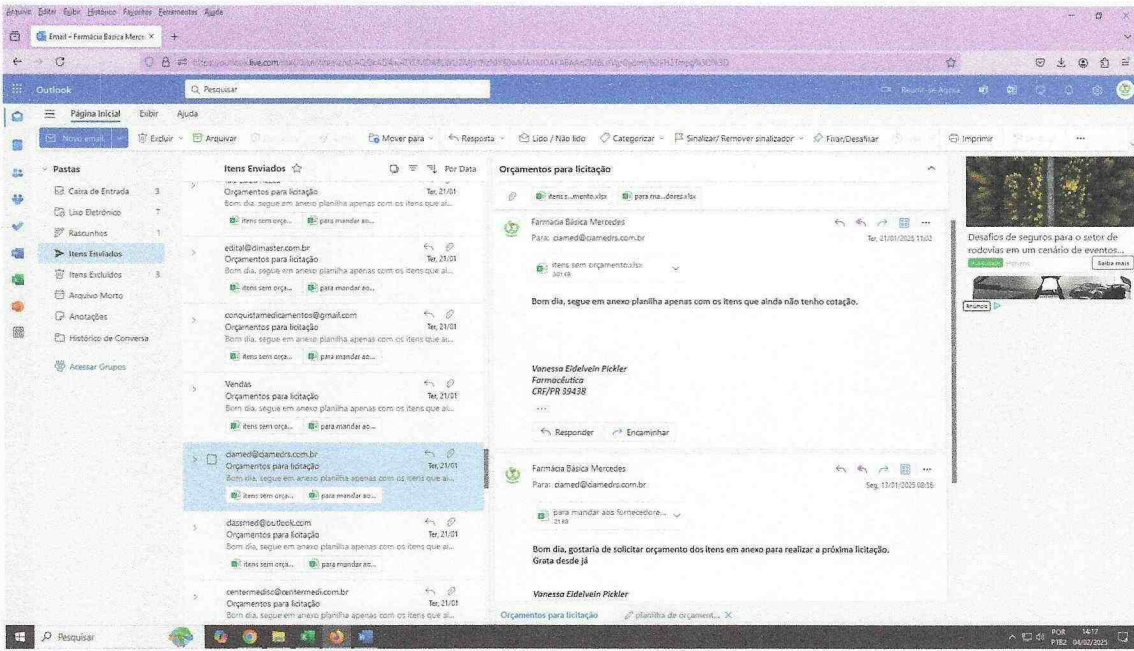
Arquivo Editar Exibir Histórico Favoritos Ferramentas Ajuda

Email – Farmácia Básica Merce ×

Outlook

Pesquisar

Reunir-se Agora

Página Inicial Exibir Ajuda

Novo email Excluir Arquivar Mover para Resposta Lido / Não lido Categorizar Sinalizar/ Remover sinalizador Fixar/Desafixar Imprimir ...

Pastas

Caixa de Entrada 3

Lixo Eletrônico 7

Rascunhos 1

Itens Enviados

Itens Excluídos 3

Arquivo Morto

Anotações

Histórico de Conversa

Acessar Grupos

Itens Enviados

Por Data

Orçamentos para licitação Ter, 21/01
Bom dia, segue em anexo planilha apenas com os itens que ai...
itens sem orça... para mandar ao...

edital@dimaster.com.br
Orçamentos para licitação Ter, 21/01
Bom dia, segue em anexo planilha apenas com os itens que ai...
itens sem orça... para mandar ao...

conquistamedicamentos@gmail.com
Orçamentos para licitação Ter, 21/01
Bom dia, segue em anexo planilha apenas com os itens que ai...
itens sem orça... para mandar ao...

Vendas
Orçamentos para licitação Ter, 21/01
Bom dia, segue em anexo planilha apenas com os itens que ai...
itens sem orça... para mandar ao...

camed@camedrs.com.br
Orçamentos para licitação Ter, 21/01
Bom dia, segue em anexo planilha apenas com os itens que ai...
itens sem orça... para mandar ao...

dassmed@outlook.com
Orçamentos para licitação Ter, 21/01
Bom dia, segue em anexo planilha apenas com os itens que ai...
itens sem orça... para mandar ao...

centermedisc@centermedi.com.br
Orçamentos para licitação Ter, 21/01
Bom dia, segue em anexo planilha apenas com os itens que ai...

Orçamentos para licitação

itens s...mento.xlsx para ma...dores.xlsx

Farmácia Básica Mercedes
Para: camed@camedrs.com.br
Ter, 21/01/2025 11:02

itens sem orçamento.xlsx
30 KB

Bom dia, segue em anexo planilha apenas com os itens que ainda não tenho cotação.

Vanessa Eidelvein Pickler
Farmacêutica
CRF/PR 39438

...

Responder Encaminhar

Farmácia Básica Mercedes
Para: camed@camedrs.com.br
Seg, 13/01/2025 08:16

para mandar aos fornecedore...
21 KB

Bom dia, gostaria de solicitar orçamento dos itens em anexo para realizar a próxima licitação.
Grata desde já

Vanessa Eidelvein Pickler

Orçamentos para licitação planilha de orçament... ×

Desafios de seguros para o setor de rodovias em um cenário de eventos...
Saiba mais
Anúncio

Pesquisar

POR PTB2 14:17 04/02/2025